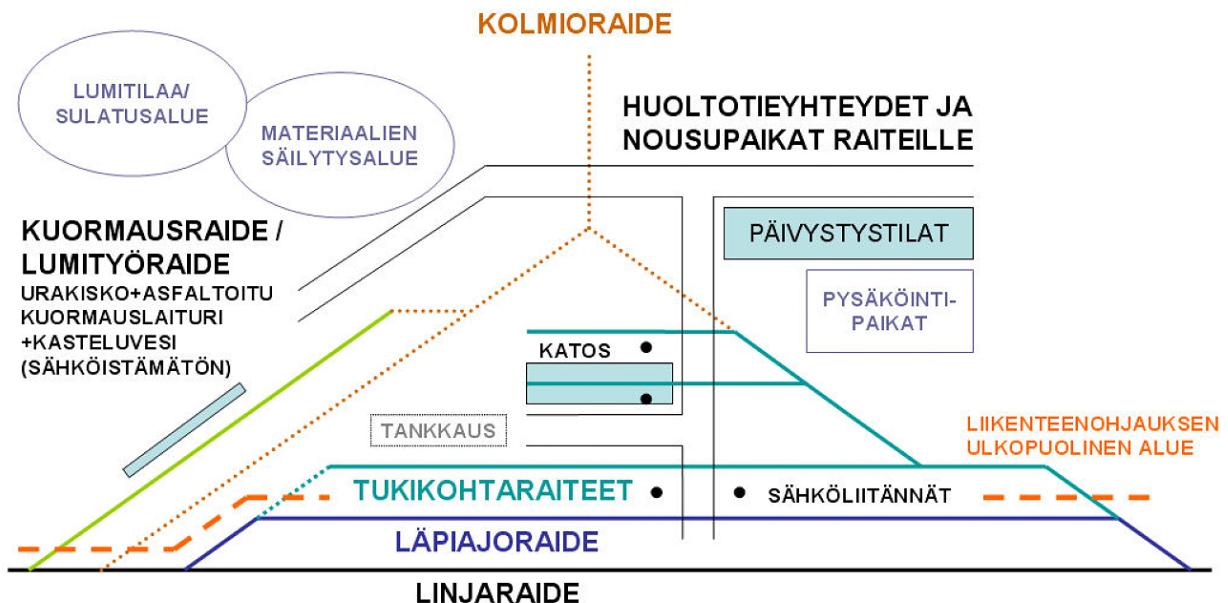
KOLMIORAIDE

LUMITILAA/ SULATUSALUE

MATERIAALIEN SÄILYTYSALUE

HUOLTOTIEYHTEYDET JA NOUSUPAIKAT RAITEILLE

PÄIVYSTYSTILAT

PYSÄKÖINTI-PAIKAT

KUORMAUSRAIDE / LUMITYÖRAIDE

URAKISKO+ASFALTOITU KUORMAUSLAITURI +KASTELUVESI (SÄHKÖISTÄMÄTÖN)

KATOS

TANKKAUS

LIIKENTEENOHJAUKSEN ULKOPUOLINEN ALUE

TUKIKOHTARAITEET

SÄHKÖLIITÄNNÄT

LÄPIAJORAIDE

LINJARAIDE